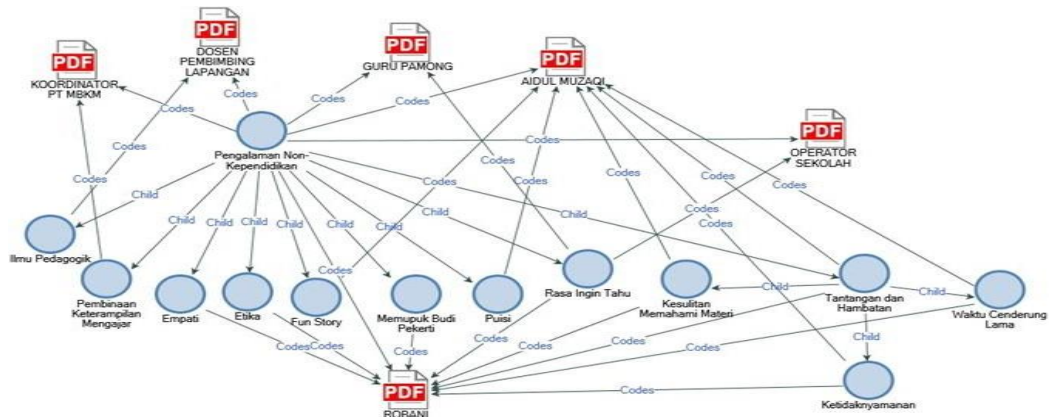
PDF
DOSEN PEMBIMBING LAPANGAN

PDF
KOORDINATOR PT MBKM

PDF
GURU PAMONG

PDF
AIDUL MUZAQI

PDF
OPERATOR SEKOLAH

Codes
Codes
Codes
Codes
Codes
Codes
Codes

Pengalaman Non-Kependidikan

Child
Child
Child
Child
Child
Child
Child
Child
Child
Child

Codes
Codes
Codes
Codes
Codes
Codes
Codes
Codes

Ilmu Pedagogik

Pembinaan Keterampilan Mengajar

Empati

Etika

Fun Story

Memupuk Budi Pekerti

Puisi

Rasa Ingin Tahu

Kesulitan Memahami Materi

Tantangan dan Hambatan

Waktu Cenderung Lama

Child
Child
Child

Ketidaknyamanan

Codes
Codes
Codes
Codes
Codes
Codes
Codes
Codes
Codes

PDF
ROBANI